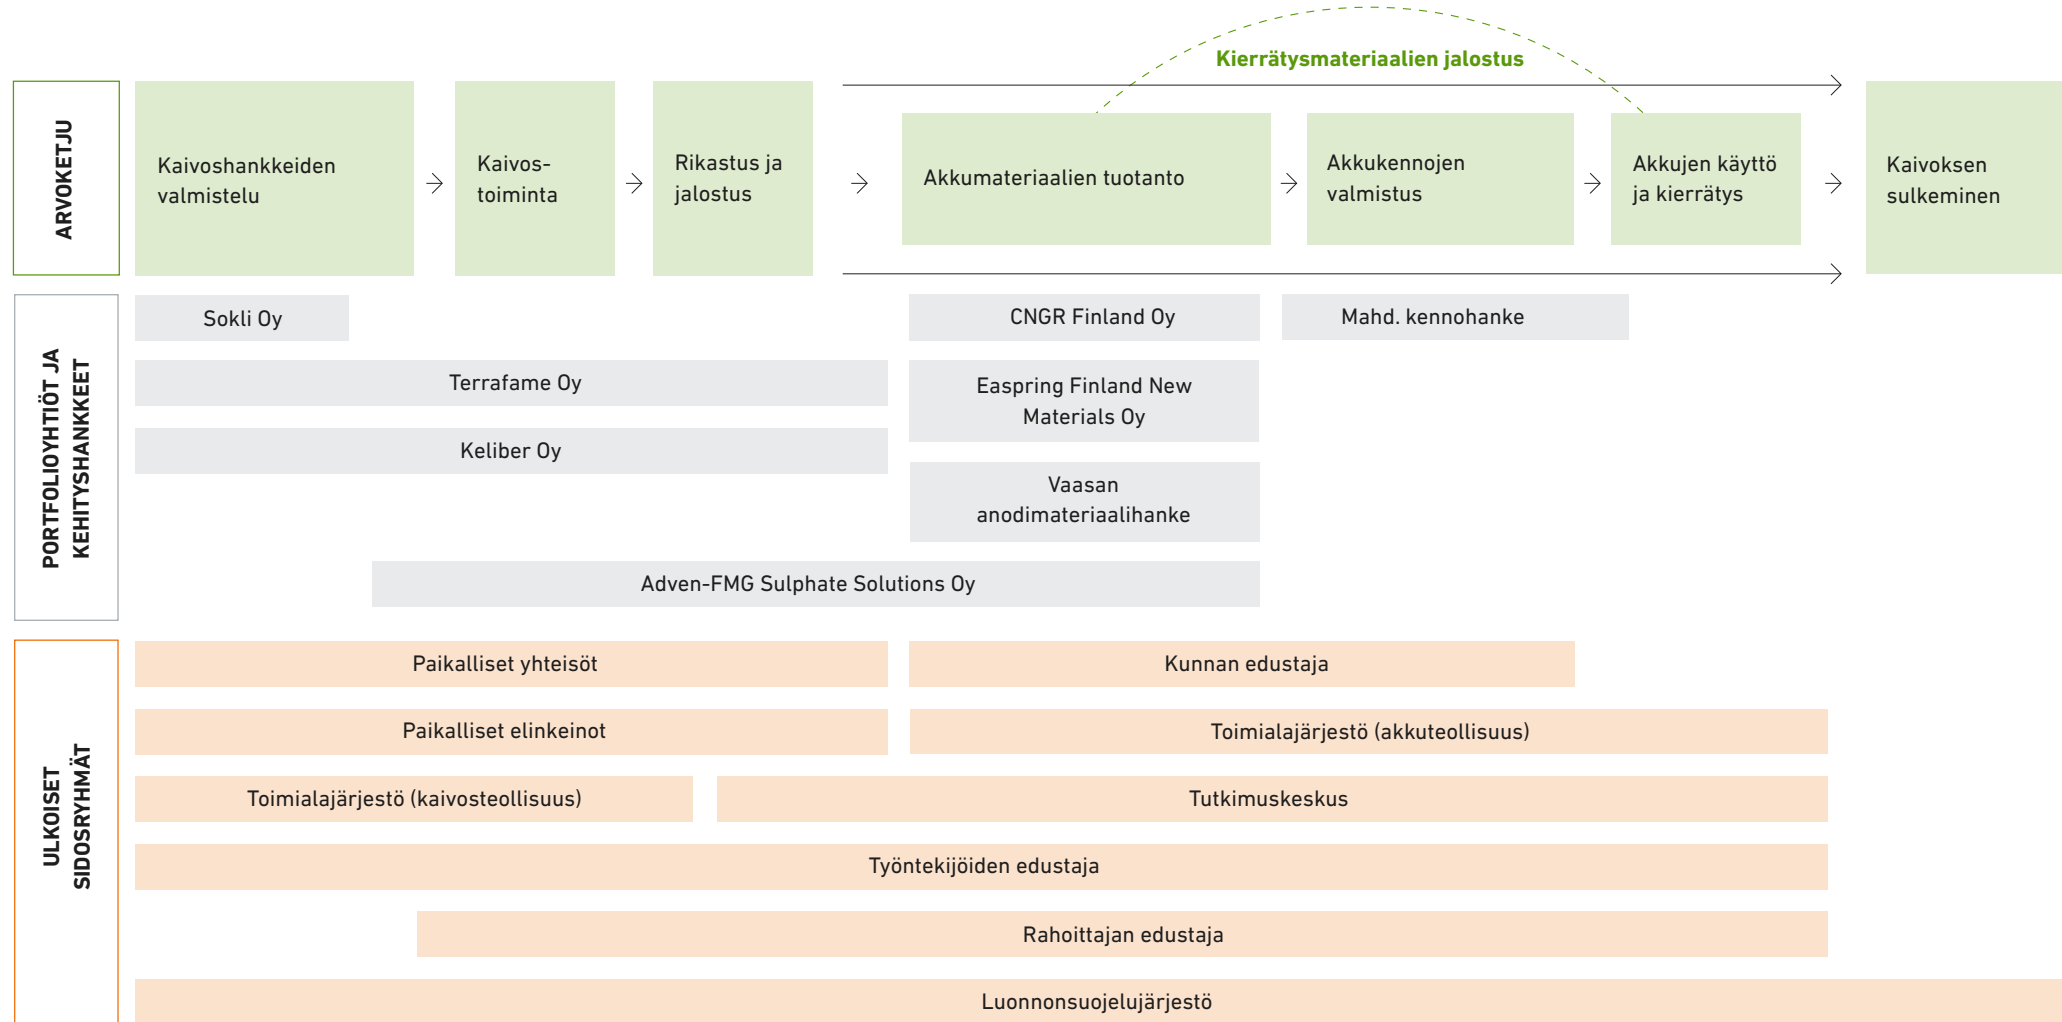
Kierrätysmateriaalien jalostus

ARVOKETJU

Kaivoshankkeiden valmistelu

Kaivostoiminta

Rikastus ja jalostus

Akkumateriaalien tuotanto

Akkukennojen valmistus

Akkujen käyttö ja kierrätys

Kaivoksen sulkeminen

PORTFOLIOYHTIÖT JA KEHITYSHANKKEET

Sokli Oy

CNGR Finland Oy

Mahd. kennohanke

Terrafame Oy

Easpring Finland New Materials Oy

Keliber Oy

Vaasan anodimateriaalihanke

Adven-FMG Sulphate Solutions Oy

ULKOISET SIDOSRYHMÄT

Paikalliset yhteisöt

Kunnan edustaja

Paikalliset elinkeinot

Toimialajärjestö (akkuteollisuus)

Toimialajärjestö (kaivosteollisuus)

Tutkimuskeskus

Työntekijöiden edustaja

Rahoittajan edustaja

Luonnonsuojelujärjestö